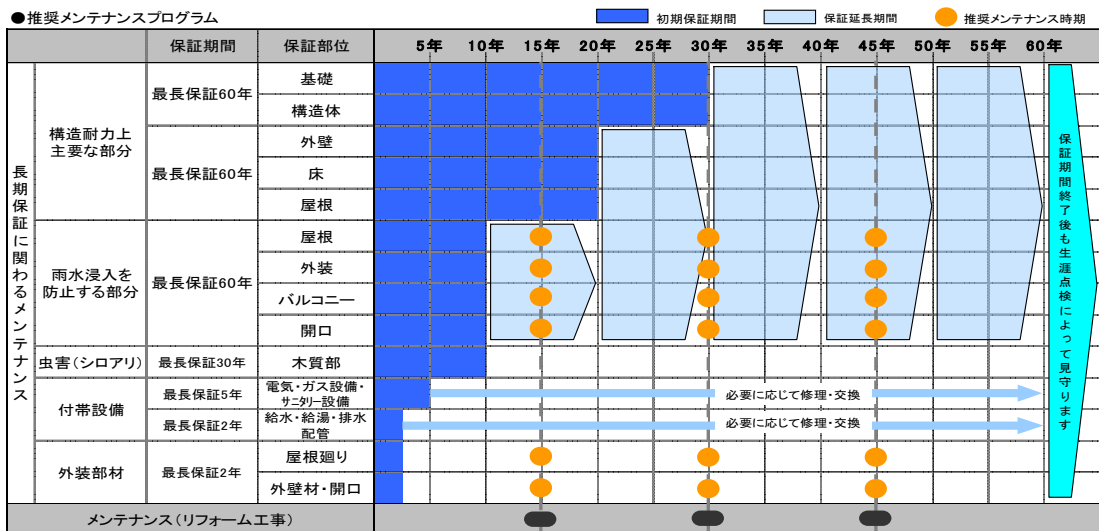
●推奨メンテナンスプログラム

初期保証期間　保証延長期間　推奨メンテナンス時期

| | | 保証期間 | 保証部位 | 5年 | 10年 | 15年 | 20年 | 25年 | 30年 | 35年 | 40年 | 45年 | 50年 | 55年 | 60年 |
|---|---|---|---|---|---|---|---|---|---|---|---|---|---|---|---|
| 長期保証に関わるメンテナンス | 構造耐力上主要な部分 | 最長保証60年 | 基礎 | | | | | | | | | | | | |
| | | | 構造体 | | | | | | | | | | | | |
| | | 最長保証60年 | 外壁 | | | | | | | | | | | | |
| | | | 床 | | | | | | | | | | | | |
| | | | 屋根 | | | | | | | | | | | | |
| | 雨水浸入を防止する部分 | 最長保証60年 | 屋根 | | | | | | | | | | | | |
| | | | 外装 | | | | | | | | | | | | |
| | | | バルコニー | | | | | | | | | | | | |
| | | | 開口 | | | | | | | | | | | | |
| | 虫害（シロアリ） | 最長保証30年 | 木質部 | | | | | | | | | | | | |
| | 付帯設備 | 最長保証5年 | 電気・ガス設備・サニタリー設備 | 必要に応じて修理・交換 | | | | | | | | | | | |
| | | 最長保証2年 | 給水・給湯・排水配管 | 必要に応じて修理・交換 | | | | | | | | | | | |
| | 外装部材 | 最長保証2年 | 屋根廻り | | | | | | | | | | | | |
| | | | 外壁材・開口 | | | | | | | | | | | | |
| メンテナンス（リフォーム工事） | | | | | | | | | | | | | | | |

保証期間終了後も生涯点検によって見守ります